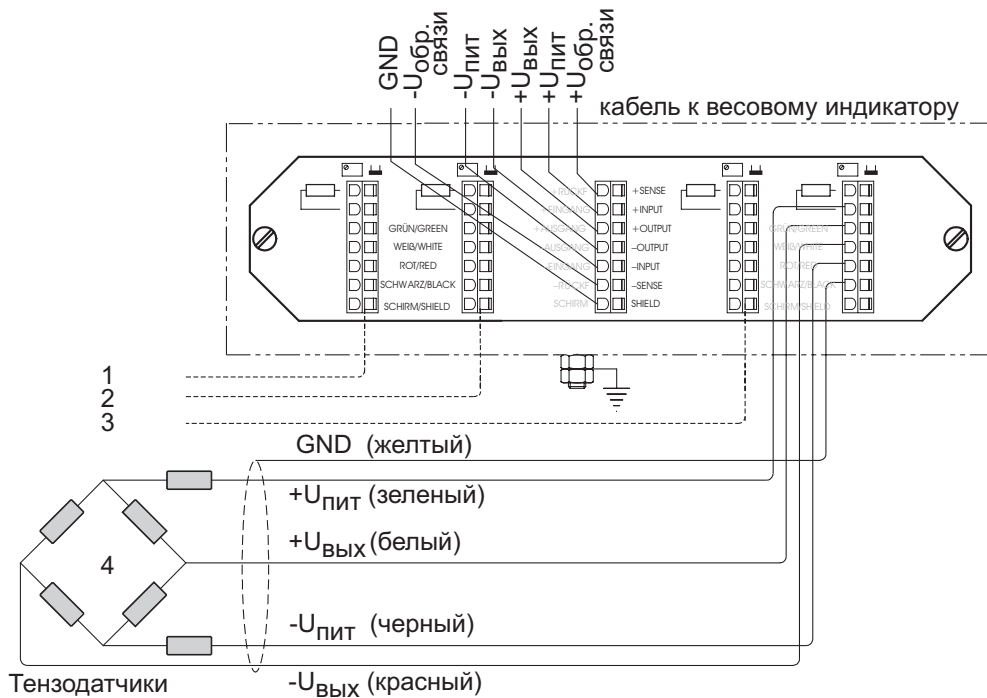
GND
-U обр. связи
-U пит
-U вых
+U вых
+U пит
+U обр. связи

кабель к весовому индикатору

GRÜN/GREEN
WEIß/WHITE
ROT/RED
SCHWARZ/BLACK
SCHIRM/SHIELD

+RÜCKF
EINGANG
+AUSGANG
-AUSGANG
-EINGANG
-RÜCKF
SCHIRM

+SENSE
+INPUT
+OUTPUT
-OUTPUT
-INPUT
-SENSE
SHIELD

GRÜN/GREEN
WEIß/WHITE
ROT/RED
SCHWARZ/BLACK
SCHIRM/SHIELD

1
2
3

GND (желтый)
+$U_{пит}$ (зеленый)
+$U_{вых}$ (белый)
4
-$U_{пит}$ (черный)
Тензодатчики
-$U_{вых}$ (красный)